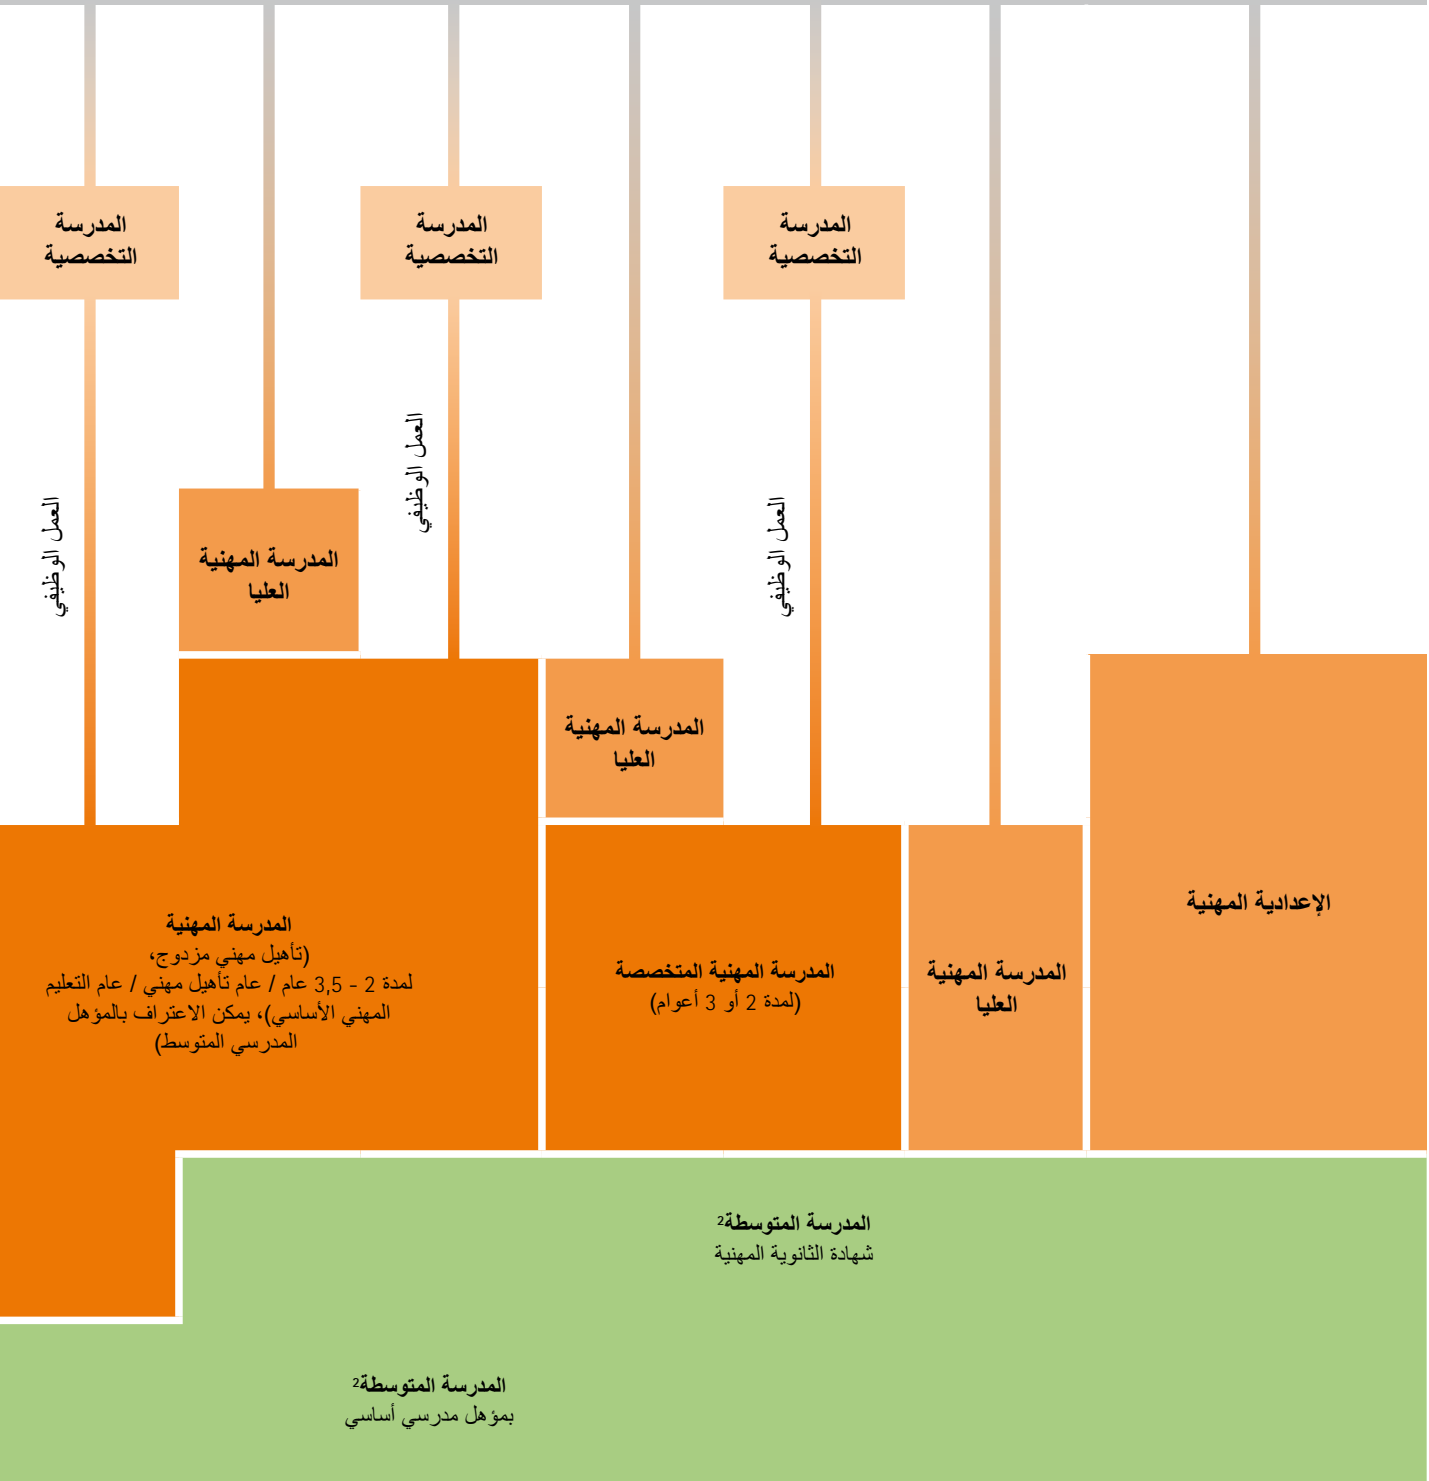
المدرسة التخصصية

المدرسة التخصصية

المدرسة التخصصية

العمل الوظيفي

المدرسة المهنية العليا

العمل الوظيفي

العمل الوظيفي

المدرسة المهنية العليا

الإعدادية المهنية

المدرسة المهنية
(تأهيل مهني مزدوج،
لمدة 2 - 3,5 عام / عام تأهيل مهني / عام التعليم المهني الأساسي)، يمكن الاعتراف بالمؤهل المدرسي المتوسط)

المدرسة المهنية المتخصصة
(لمدة 2 أو 3 أعوام)

المدرسة المهنية العليا

المدرسة المتوسطة$^2$
شهادة الثانوية المهنية

المدرسة المتوسطة$^2$
بمؤهل مدرسي أساسي